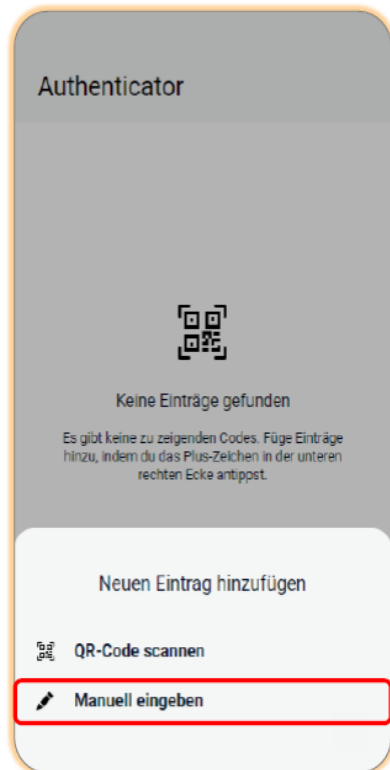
Authenticator

Keine Einträge gefunden

Es gibt keine zu zeigenden Codes. Füge Einträge hinzu, indem du das Plus-Zeichen in der unteren rechten Ecke antippst.

Neuen Eintrag hinzufügen

QR-Code scannen

Manuell eingeben